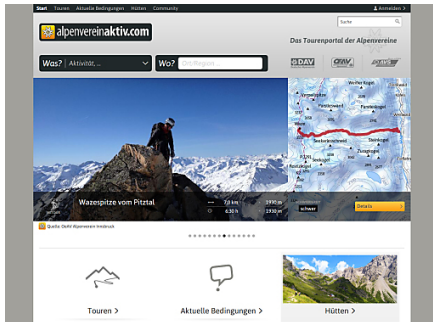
Start Touren Aktuelle Bedingungen Hütten Community

Suche

Anmelden >

alpenvereinaktiv.com

Das Tourenportal der Alpenvereine

Was? Aktivität, ...

Wo? Ort/Region

DAV ÖAV AVS

Wazespitze vom Pitztal

7,8 km
6:30 h
1990 m
1930 m
schwer

Details >

Quelle: OeAV Alpenverein Innsbruck

Touren >

Aktuelle Bedingungen >

Hütten >